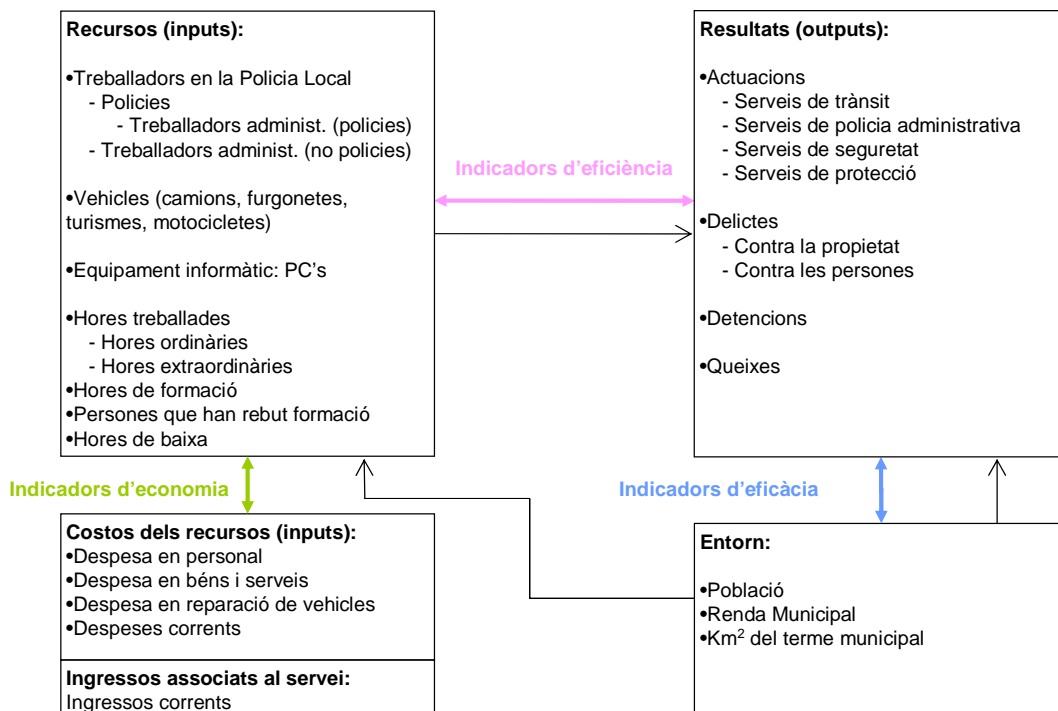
**Recursos (inputs):**

•Treballadors en la Policia Local
- Policies
- Treballadors administ. (policies)
- Treballadors administ. (no policies)

•Vehicles (camions, furgonetes, turismes, motocicletes)

•Equipament informàtic: PC's

•Hores treballades
- Hores ordinàries
- Hores extraordinàries

•Hores de formació
•Persones que han rebut formació
•Hores de baixa

Indicadors d'eficiència

**Resultats (outputs):**

•Actuacions
- Serveis de trànsit
- Serveis de policia administrativa
- Serveis de seguretat
- Serveis de protecció

•Delictes
- Contra la propietat
- Contra les persones

•Detencions

•Queixes

Indicadors d'economia

Indicadors d'eficàcia

**Costos dels recursos (inputs):**
•Despesa en personal
•Despesa en béns i serveis
•Despesa en reparació de vehicles
•Despeses corrents

**Ingressos associats al servei:**
Ingressos corrents

**Entorn:**

•Població
•Renda Municipal
•Km$^2$ del terme municipal